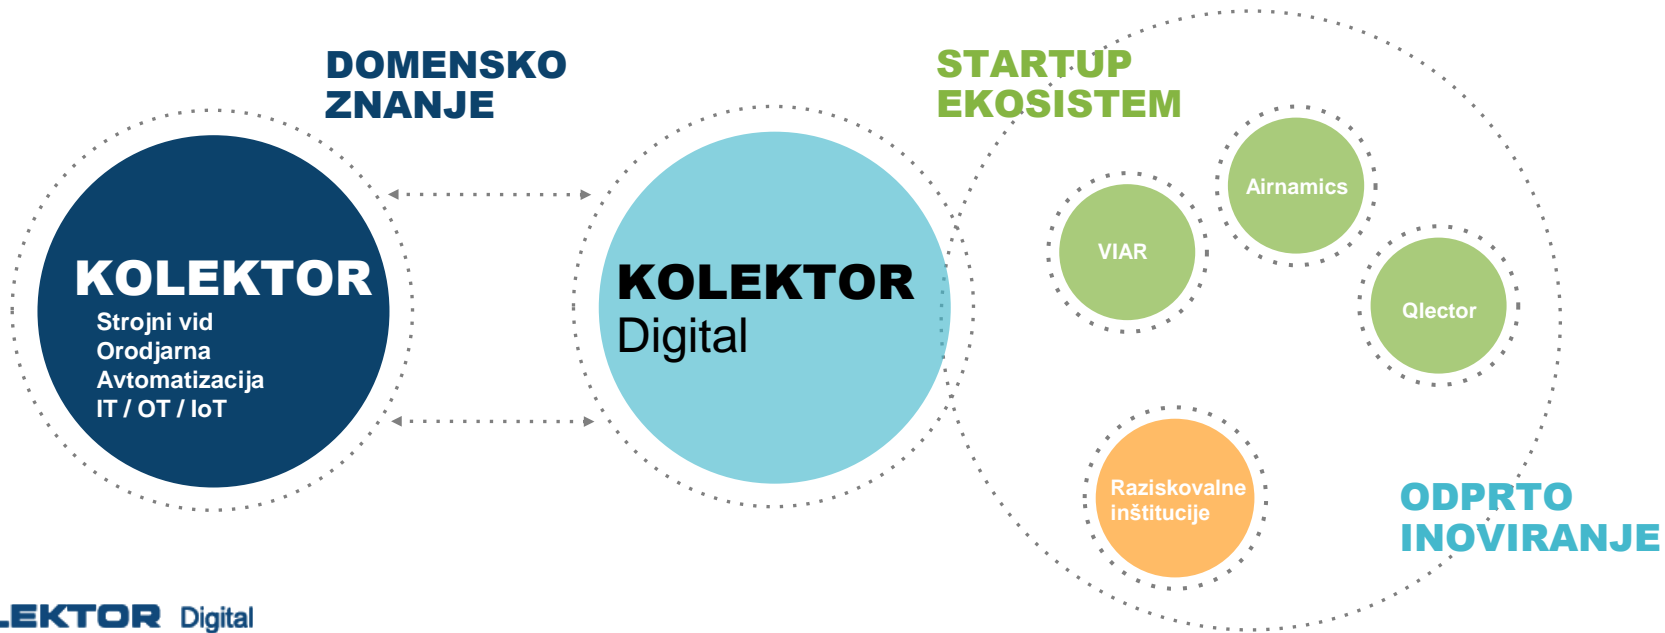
DOMENSKO ZNANJE

STARTUP EKOSISTEM

KOLEKTOR
Strojni vid
Orodjarna
Avtomatizacija
IT / OT / IoT

KOLEKTOR
Digital

Airnamics

VIAR

Qlector

Raziskovalne inštitucije

ODPRTO INOVIRANJE

LEKTOR Digital